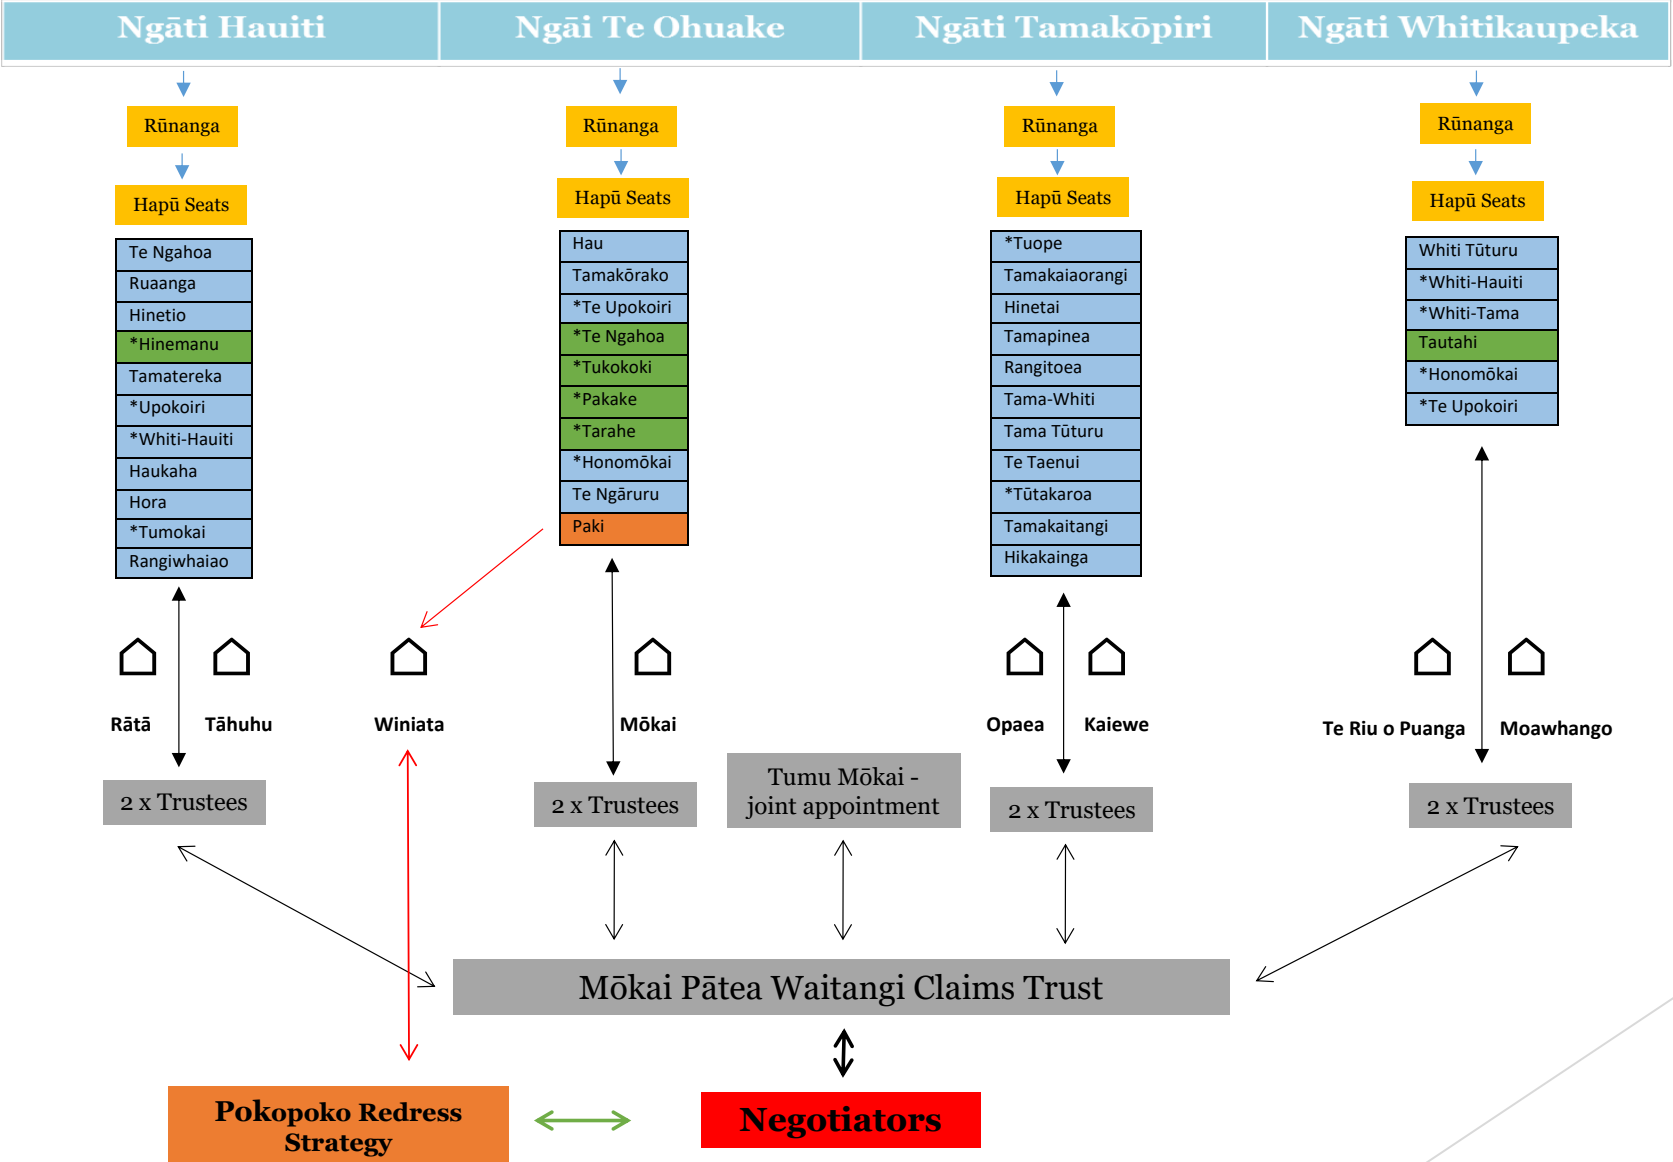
| Ngāti Hauiti | Ngāi Te Ohuake | Ngāti Tamakōpiri | Ngāti Whitikaupeka |
|---|---|---|---|

Rūnanga

Hapū Seats

Te Ngahoa
Ruaanga
Hinetio
*Hinemanu
Tamatereka
*Upokoiri
*Whiti-Hauiti
Haukaha
Hora
*Tumokai
Rangiwhaiao

Rūnanga

Hapū Seats

Hau
Tamakōrako
*Te Upokoiri
*Te Ngahoa
*Tukokoki
*Pakake
*Tarahe
*Honomōkai
Te Ngāruru
Paki

Rūnanga

Hapū Seats

*Tuope
Tamakaiaorangi
Hinetai
Tamapinea
Rangitoea
Tama-Whiti
Tama Tūturu
Te Taenui
*Tūtakaroa
Tamakaitangi
Hikakainga

Rūnanga

Hapū Seats

Whiti Tūturu
*Whiti-Hauiti
*Whiti-Tama
Tautahi
*Honomōkai
*Te Upokoiri

Rātā Tāhuhu Winiata Mōkai Opaea Kaiewe Te Riu o Puanga Moawhango

2 x Trustees

2 x Trustees

Tumu Mōkai - joint appointment

2 x Trustees

2 x Trustees

Mōkai Pātea Waitangi Claims Trust

Pokopoko Redress Strategy

Negotiators